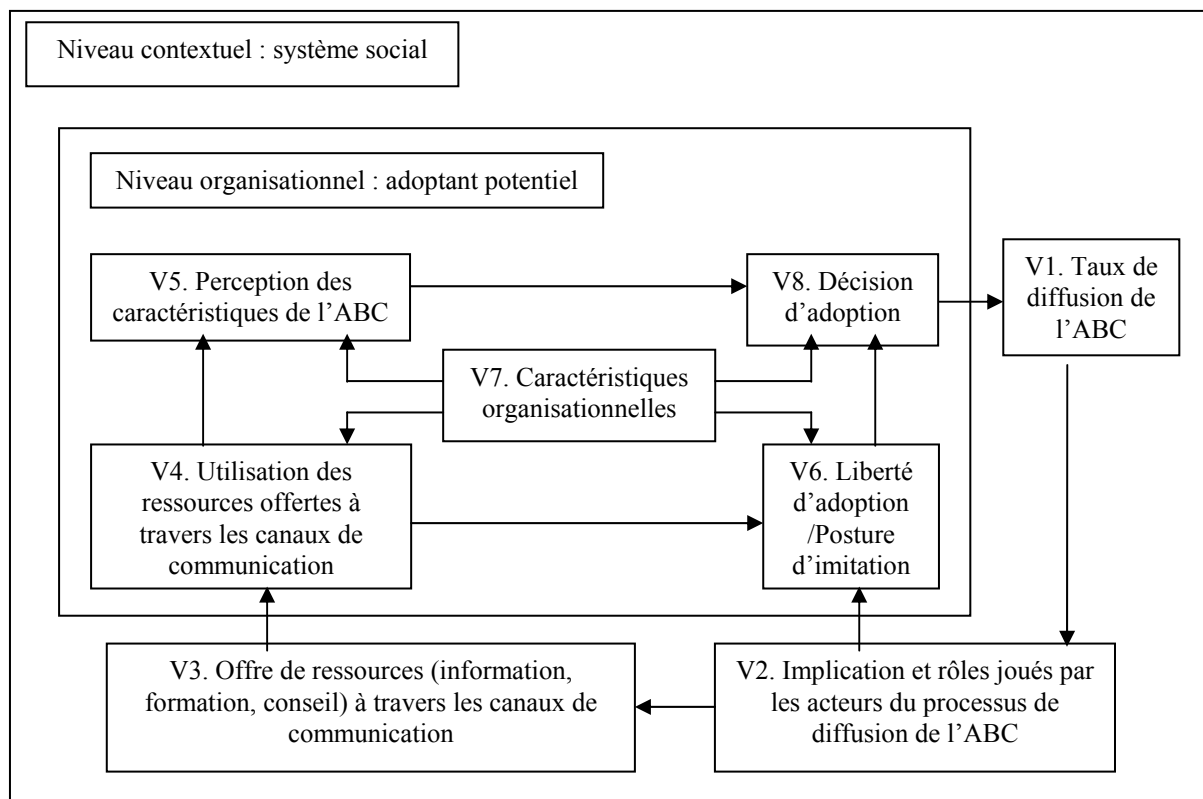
Niveau contextuel : système social

Niveau organisationnel : adoptant potentiel

V5. Perception des caractéristiques de l’ABC

V8. Décision d’adoption

V1. Taux de diffusion de l’ABC

V7. Caractéristiques organisationnelles

V4. Utilisation des ressources offertes à travers les canaux de communication

V6. Liberté d’adoption /Posture d’imitation

V3. Offre de ressources (information, formation, conseil) à travers les canaux de communication

V2. Implication et rôles joués par les acteurs du processus de diffusion de l’ABC